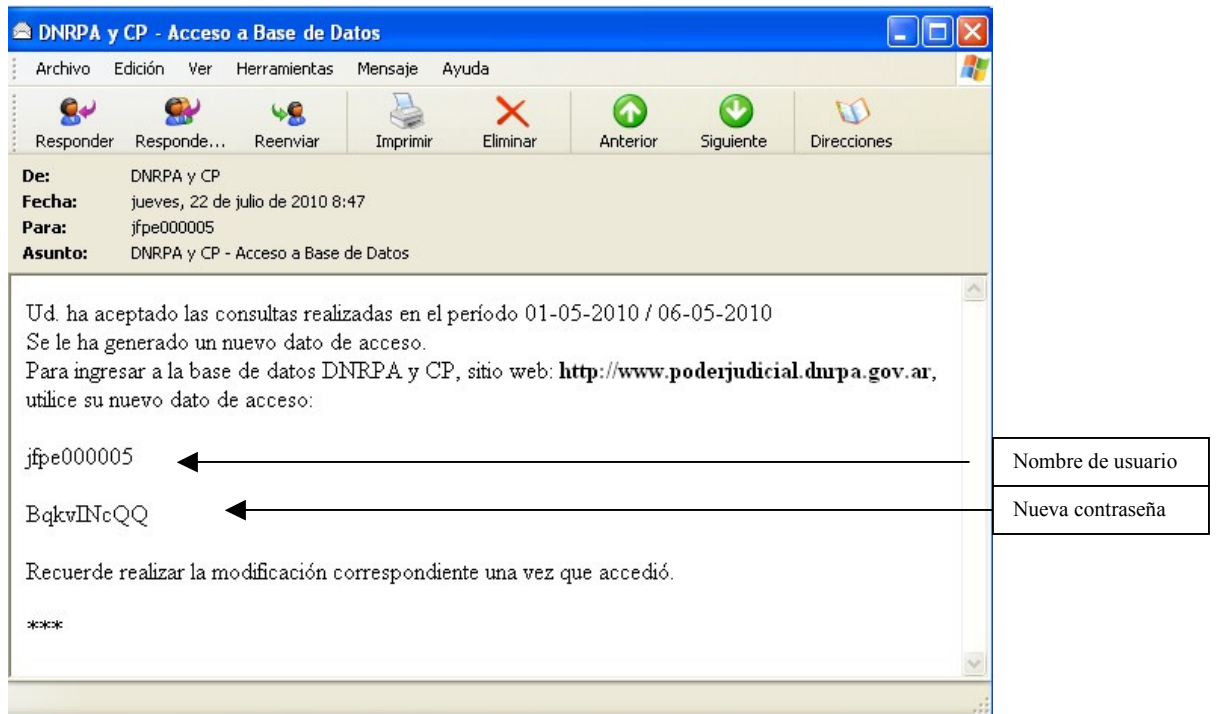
DNRPA y CP - Acceso a Base de Datos

Archivo Edición Ver Herramientas Mensaje Ayuda

Responder Responde... Reenviar Imprimir Eliminar Anterior Siguiente Direcciones

De: DNRPA y CP
Fecha: jueves, 22 de julio de 2010 8:47
Para: jfpe000005
Asunto: DNRPA y CP - Acceso a Base de Datos

Ud. ha aceptado las consultas realizadas en el período 01-05-2010 / 06-05-2010
Se le ha generado un nuevo dato de acceso.
Para ingresar a la base de datos DNRPA y CP, sitio web: **http://www.poderjudicial.dnrpa.gov.ar**, utilice su nuevo dato de acceso:

jfpe000005

BqkvINcQQ

Recuerde realizar la modificación correspondiente una vez que accedió.

***

Nombre de usuario

Nueva contraseña